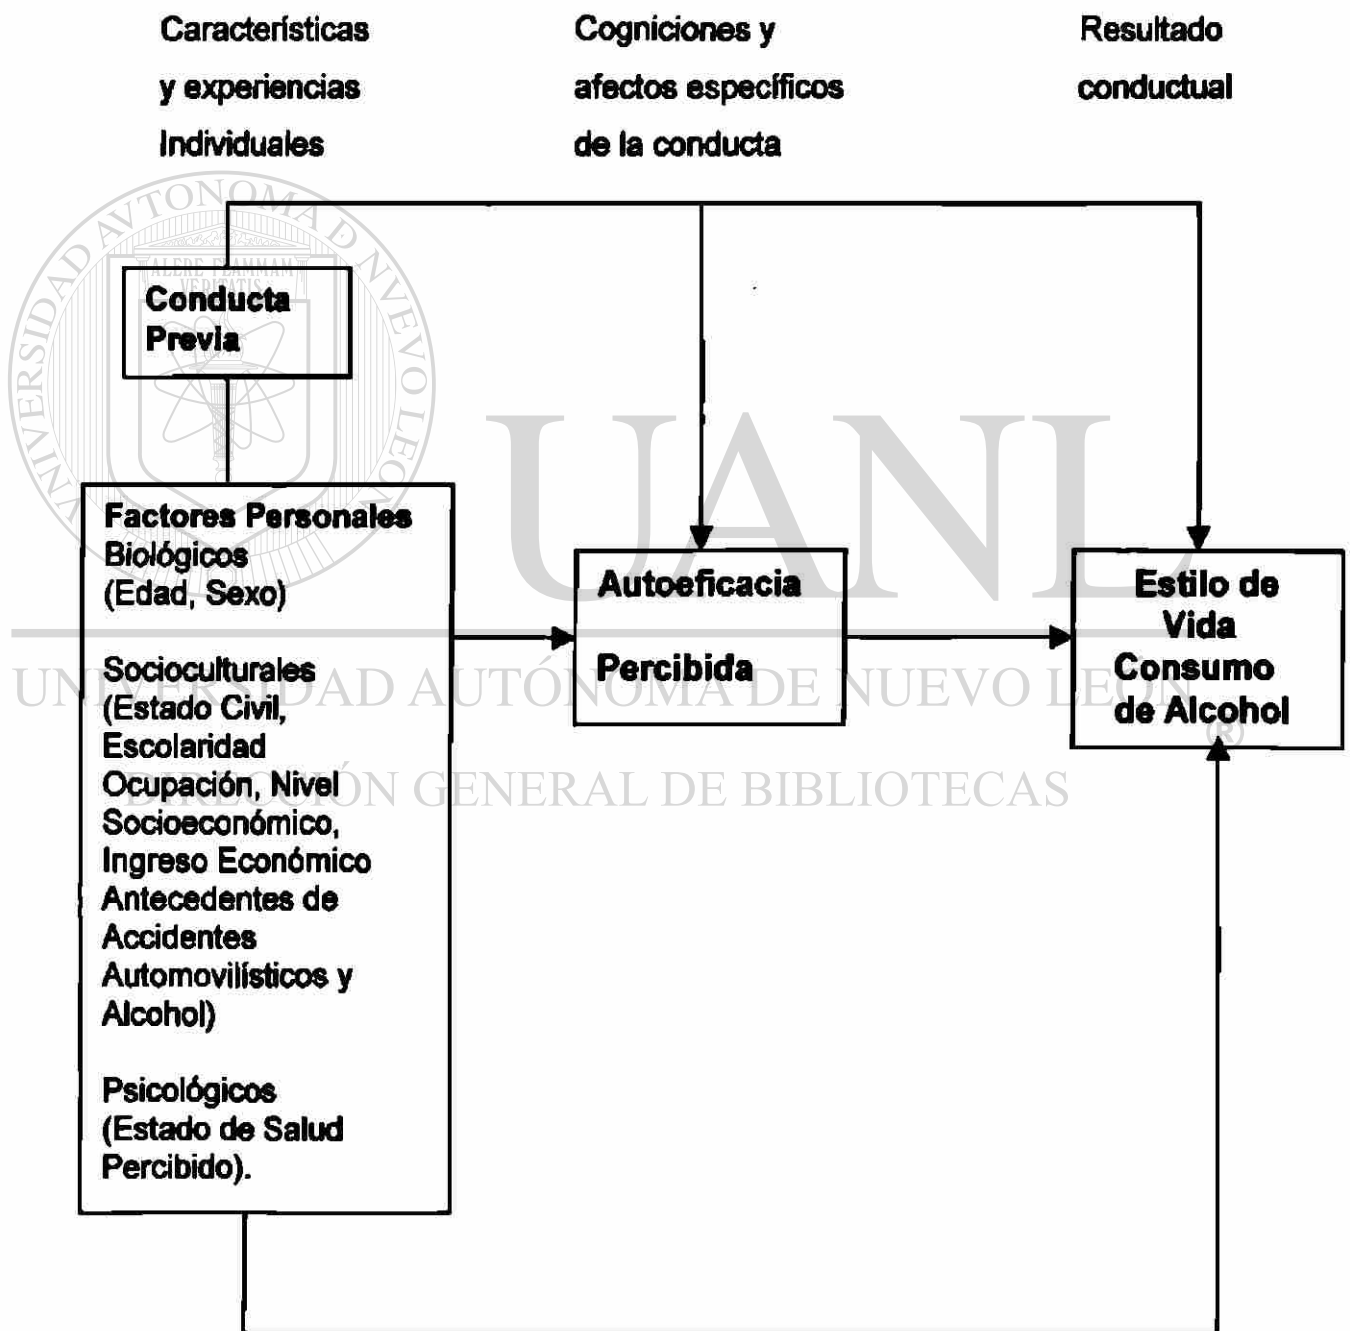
Características y experiencias Individuales

Cogniciones y afectos específicos de la conducta

Resultado conductual

Conducta Previa

Factores Personales
Biológicos
(Edad, Sexo)

Socioculturales
(Estado Civil, Escolaridad Ocupación, Nivel Socioeconómico, Ingreso Económico Antecedentes de Accidentes Automovilísticos y Alcohol)

Psicológicos
(Estado de Salud Percibido).

Autoeficacia

Percibida

Estilo de Vida Consumo de Alcohol

UANL

UNIVERSIDAD AUTÓNOMA DE NUEVO LEÓN

DIRECCIÓN GENERAL DE BIBLIOTECAS

UNIVERSIDAD AUTONOMA DE NUEVO LEON

ALERE FLAMMAM VERITATIS